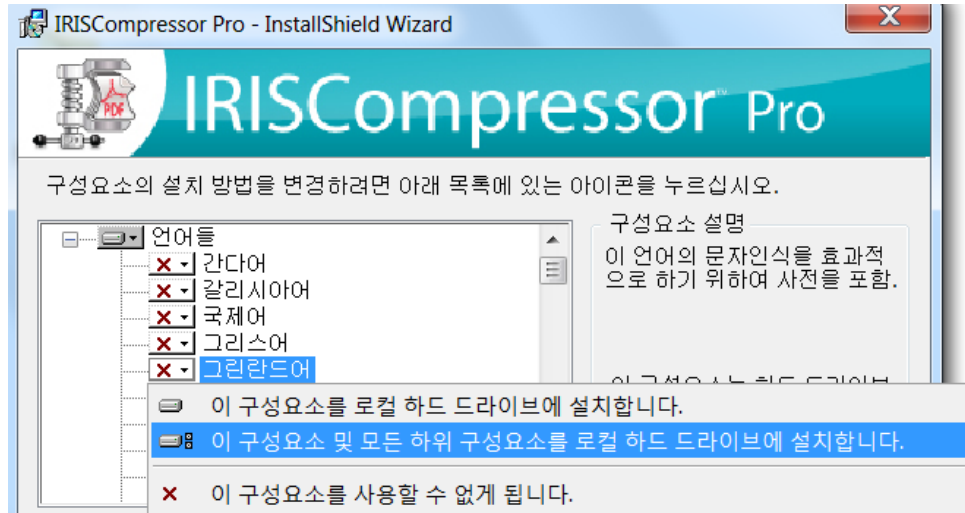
IRISCompressor Pro - InstallShield Wizard

PDF

IRISCompressor™ Pro

구성요소의 설치 방법을 변경하려면 아래 목록에 있는 아이콘을 누르십시오.

언어들
간다어
갈리시아어
국제어
그리스어
그린란드어

구성요소 설명

이 언어의 문자인식을 효과적으로 하기 위하여 사전을 포함.

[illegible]

이 구성요소를 로컬 하드 드라이브에 설치합니다.

이 구성요소 및 모든 하위 구성요소를 로컬 하드 드라이브에 설치합니다.

이 구성요소를 사용할 수 없게 됩니다.